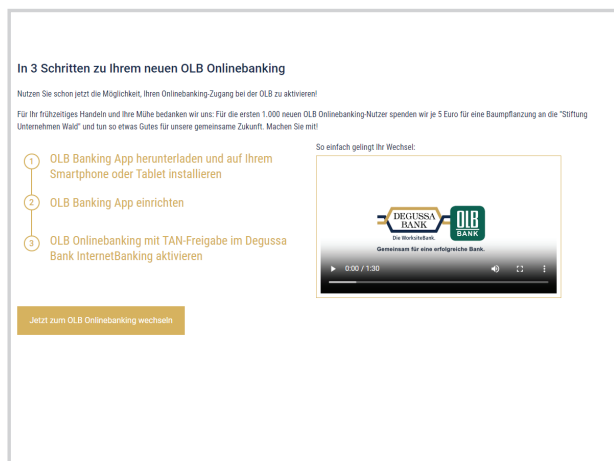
In 3 Schritten zu Ihrem neuen OLB Onlinebanking

Nutzen Sie schon jetzt die Möglichkeit, Ihren Onlinebanking-Zugang bei der OLB zu aktivieren!

Für Ihr frühzeitiges Handeln und Ihre Mühe bedanken wir uns: Für die ersten 1.000 neuen OLB Onlinebanking-Nutzer spenden wir je 5 Euro für eine Baumpflanzung an die "Stiftung Unternehmen Wald" und tun so etwas Gutes für unsere gemeinsame Zukunft. Machen Sie mit!

1 OLB Banking App herunterladen und auf Ihrem Smartphone oder Tablet installieren

2 OLB Banking App einrichten

3 OLB Onlinebanking mit TAN-Freigabe im Degussa Bank InternetBanking aktivieren

So einfach gelingt Ihr Wechsel:

DEGUSSA BANK
Die WorksiteBank.
OLB BANK
Gemeinsam für eine erfolgreiche Bank.
0:00 / 1:30

Jetzt zum OLB Onlinebanking wechseln